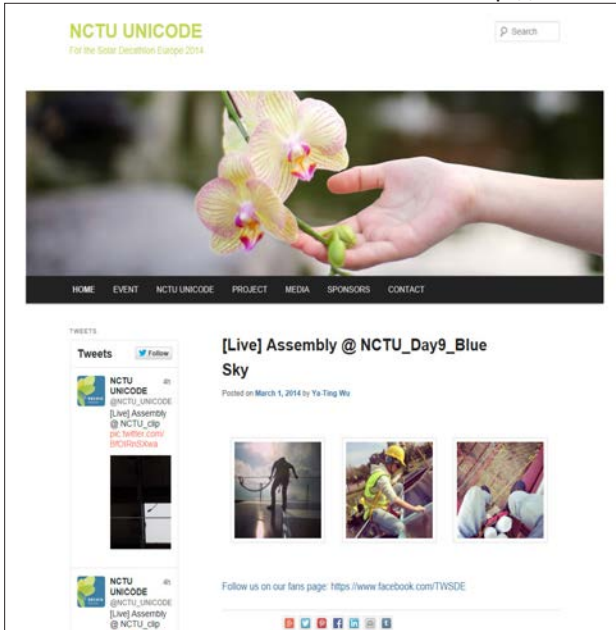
NCTU UNICODE

For the Solar Decathlon Europe 2014

Search

HOME EVENT NCTU UNICODE PROJECT MEDIA SPONSORS CONTACT

TWEETS

Tweets Follow

NCTU UNICODE @NCTU_UNICODE 4h
[Live] Assembly @ NCTU_clip pic.twitter.com/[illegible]

NCTU UNICODE @NCTU_UNICODE 4h
[Live] Assembly @ NCTU_clip

[Live] Assembly @ NCTU_Day9_Blue Sky

Posted on March 1, 2014 by Ya-Ting Wu

Follow us on our fans page: https://www.facebook.com/TWSDE